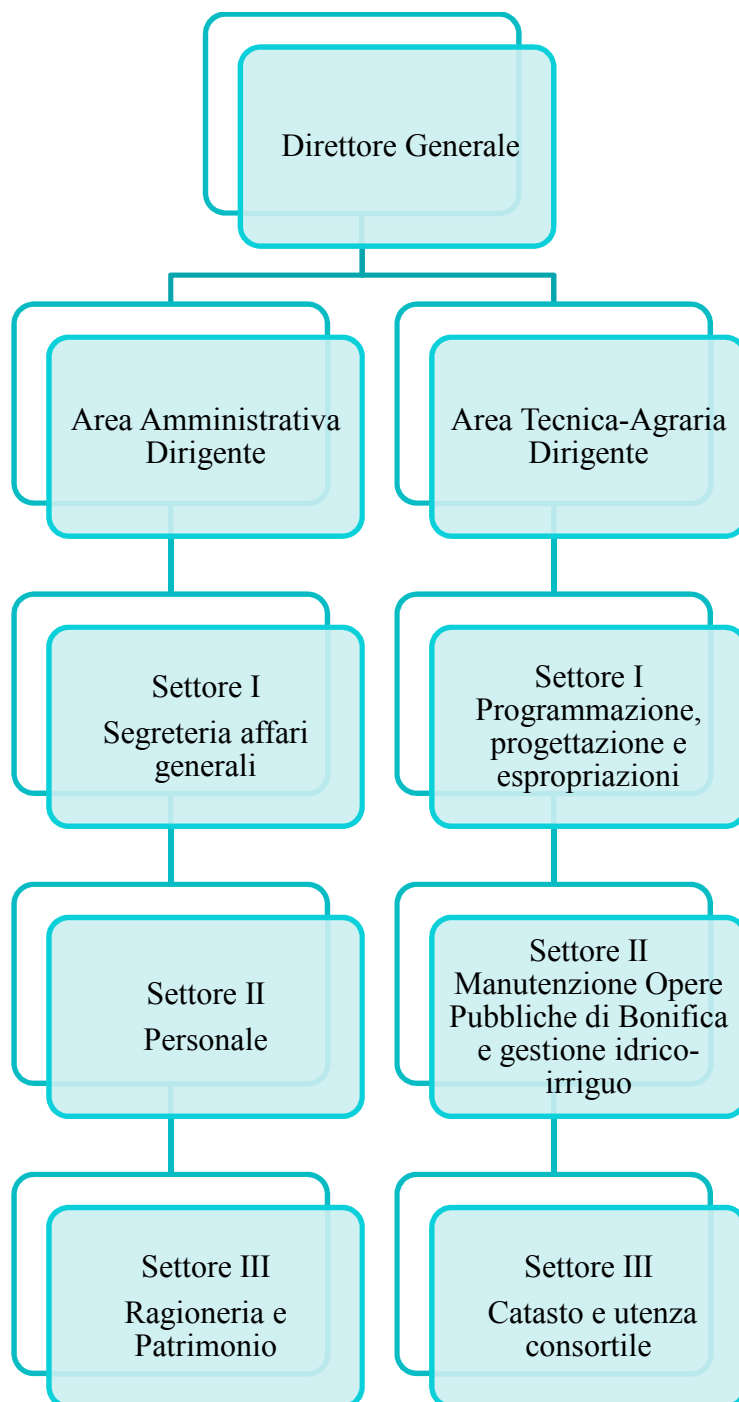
Direttore Generale

Area Amministrativa Dirigente

Settore I
Segreteria affari generali

Settore II
Personale

Settore III
Ragioneria e Patrimonio

Area Tecnica-Agraria Dirigente

Settore I Programmazione, progettazione e espropriazioni

Settore II Manutenzione Opere Pubbliche di Bonifica e gestione idrico-irriguo

Settore III
Catasto e utenza consortile